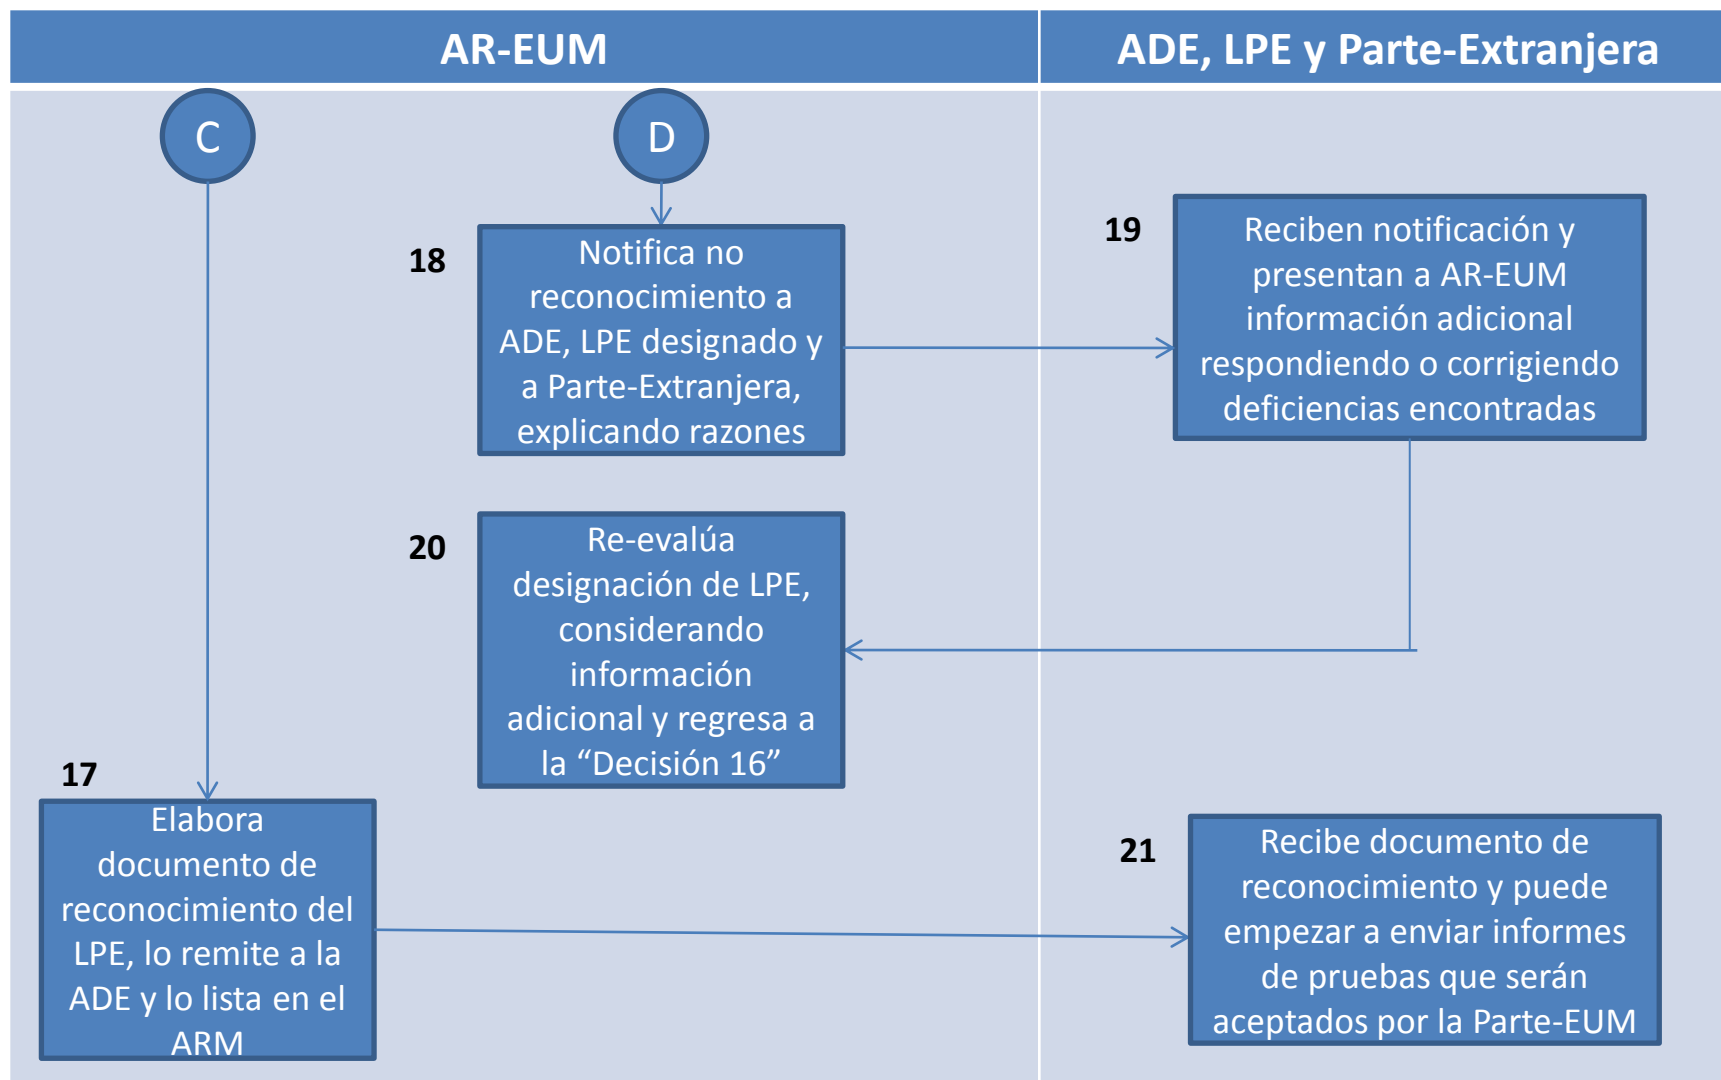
AR-EUM

ADE, LPE y Parte-Extranjera

C

D

18

Notifica no reconocimiento a ADE, LPE designado y a Parte-Extranjera, explicando razones

19

Reciben notificación y presentan a AR-EUM información adicional respondiendo o corrigiendo deficiencias encontradas

20

Re-evalúa designación de LPE, considerando información adicional y regresa a la “Decisión 16”

17

Elabora documento de reconocimiento del LPE, lo remite a la ADE y lo lista en el ARM

21

Recibe documento de reconocimiento y puede empezar a enviar informes de pruebas que serán aceptados por la Parte-EUM